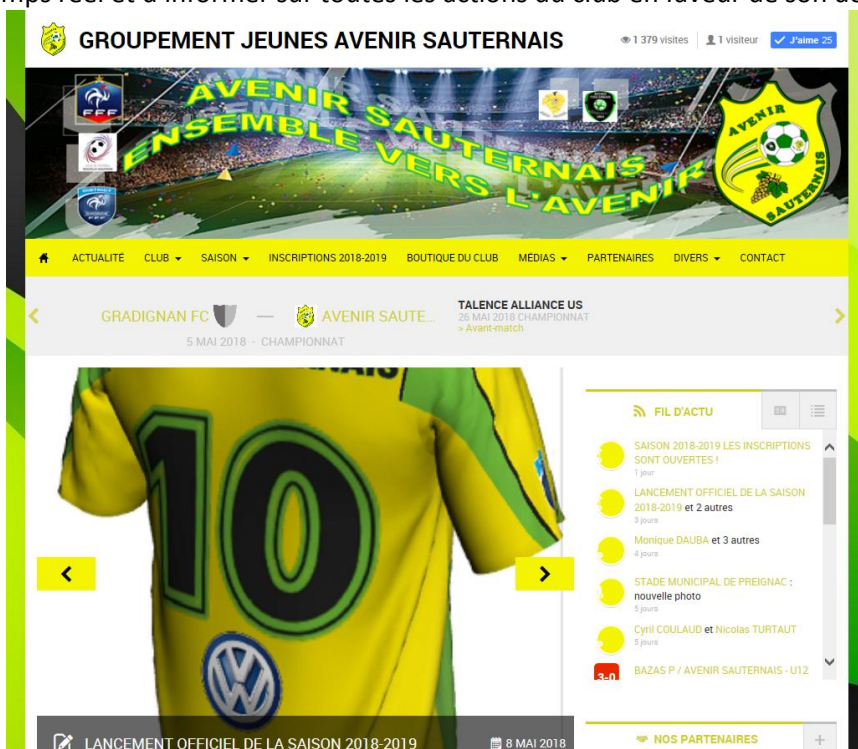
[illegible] réel et d'informer sur toutes les actions du club en faveur de son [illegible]

GROUPEMENT JEUNES AVENIR SAUTERNAIS

1 379 visites | 1 visiteur | J'aime 25

AVENIR SAUTERNAIS ENSEMBLE VERS L'AVENIR

AVENIR SAUTERNAIS

ACTUALITÉ CLUB SAISON INSCRIPTIONS 2018-2019 BOUTIQUE DU CLUB MÉDIAS PARTENAIRES DIVERS CONTACT

GRADIGNAN FC — AVENIR SAUTE...
5 MAI 2018 - CHAMPIONNAT

TALENCE ALLIANCE US
26 MAI 2018 CHAMPIONNAT
> Avant-match

10

FIL D'ACTU

SAISON 2018-2019 LES INSCRIPTIONS SONT OUVERTES !
1 jour

LANCEMENT OFFICIEL DE LA SAISON 2018-2019 et 2 autres
3 jours

Monique DAUBA et 3 autres
4 jours

STADE MUNICIPAL DE PREIGNAC : nouvelle photo
5 jours

Cyril COULAUD et Nicolas TURTAUT
5 jours

3-0 BAZAS P / AVENIR SAUTERNAIS - U12

LANCEMENT OFFICIEL DE LA SAISON 2018-2019

8 MAI 2018

NOS PARTENAIRES